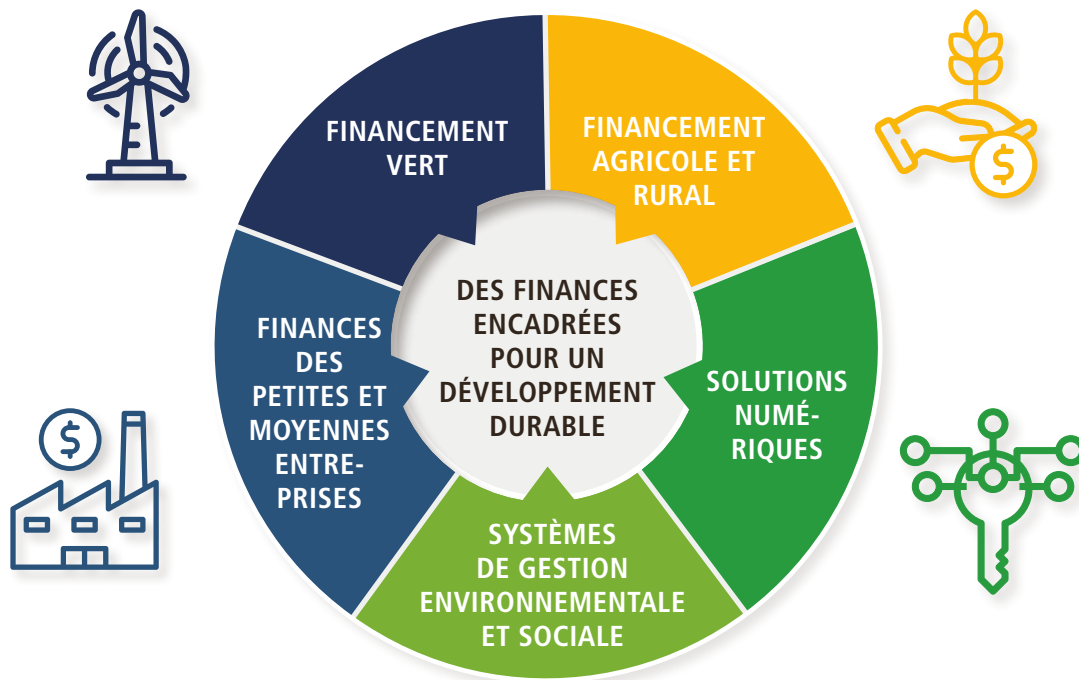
FINANCEMENT VERT

FINANCEMENT AGRICOLE ET RURAL

DES FINANCES ENCADRÉES POUR UN DÉVELOPPEMENT DURABLE

FINANCES DES PETITES ET MOYENNES ENTREPRISES

SOLUTIONS NUMÉRIQUES

SYSTÈMES DE GESTION ENVIRONNEMENTALE ET SOCIALE

$

$

$